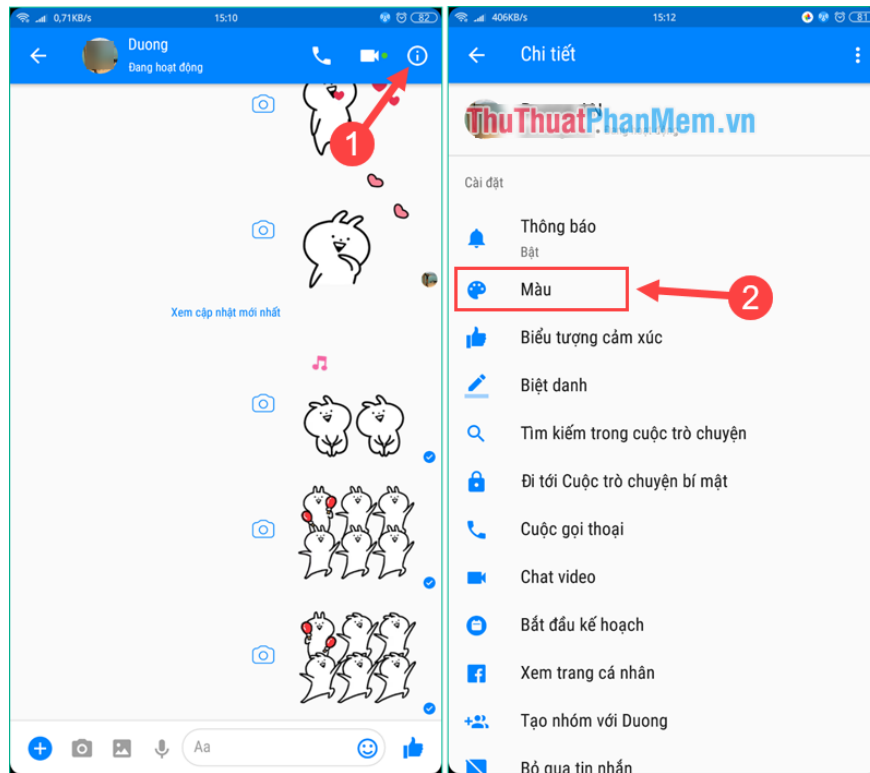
0,71KB/s 15:10 82

Duong
Đang hoạt động

1

Xem cập nhật mới nhất

Aa

406KB/s 15:12

Chi tiết

ThuThuatPhanMem.vn

Cài đặt

Thông báo
Bật

Màu

2

Biểu tượng cảm xúc

Biệt danh

Tìm kiếm trong cuộc trò chuyện

Đi tới Cuộc trò chuyện bí mật

Cuộc gọi thoại

Chat video

Bắt đầu kế hoạch

Xem trang cá nhân

Tạo nhóm với Duong

Bỏ qua tin nhắn